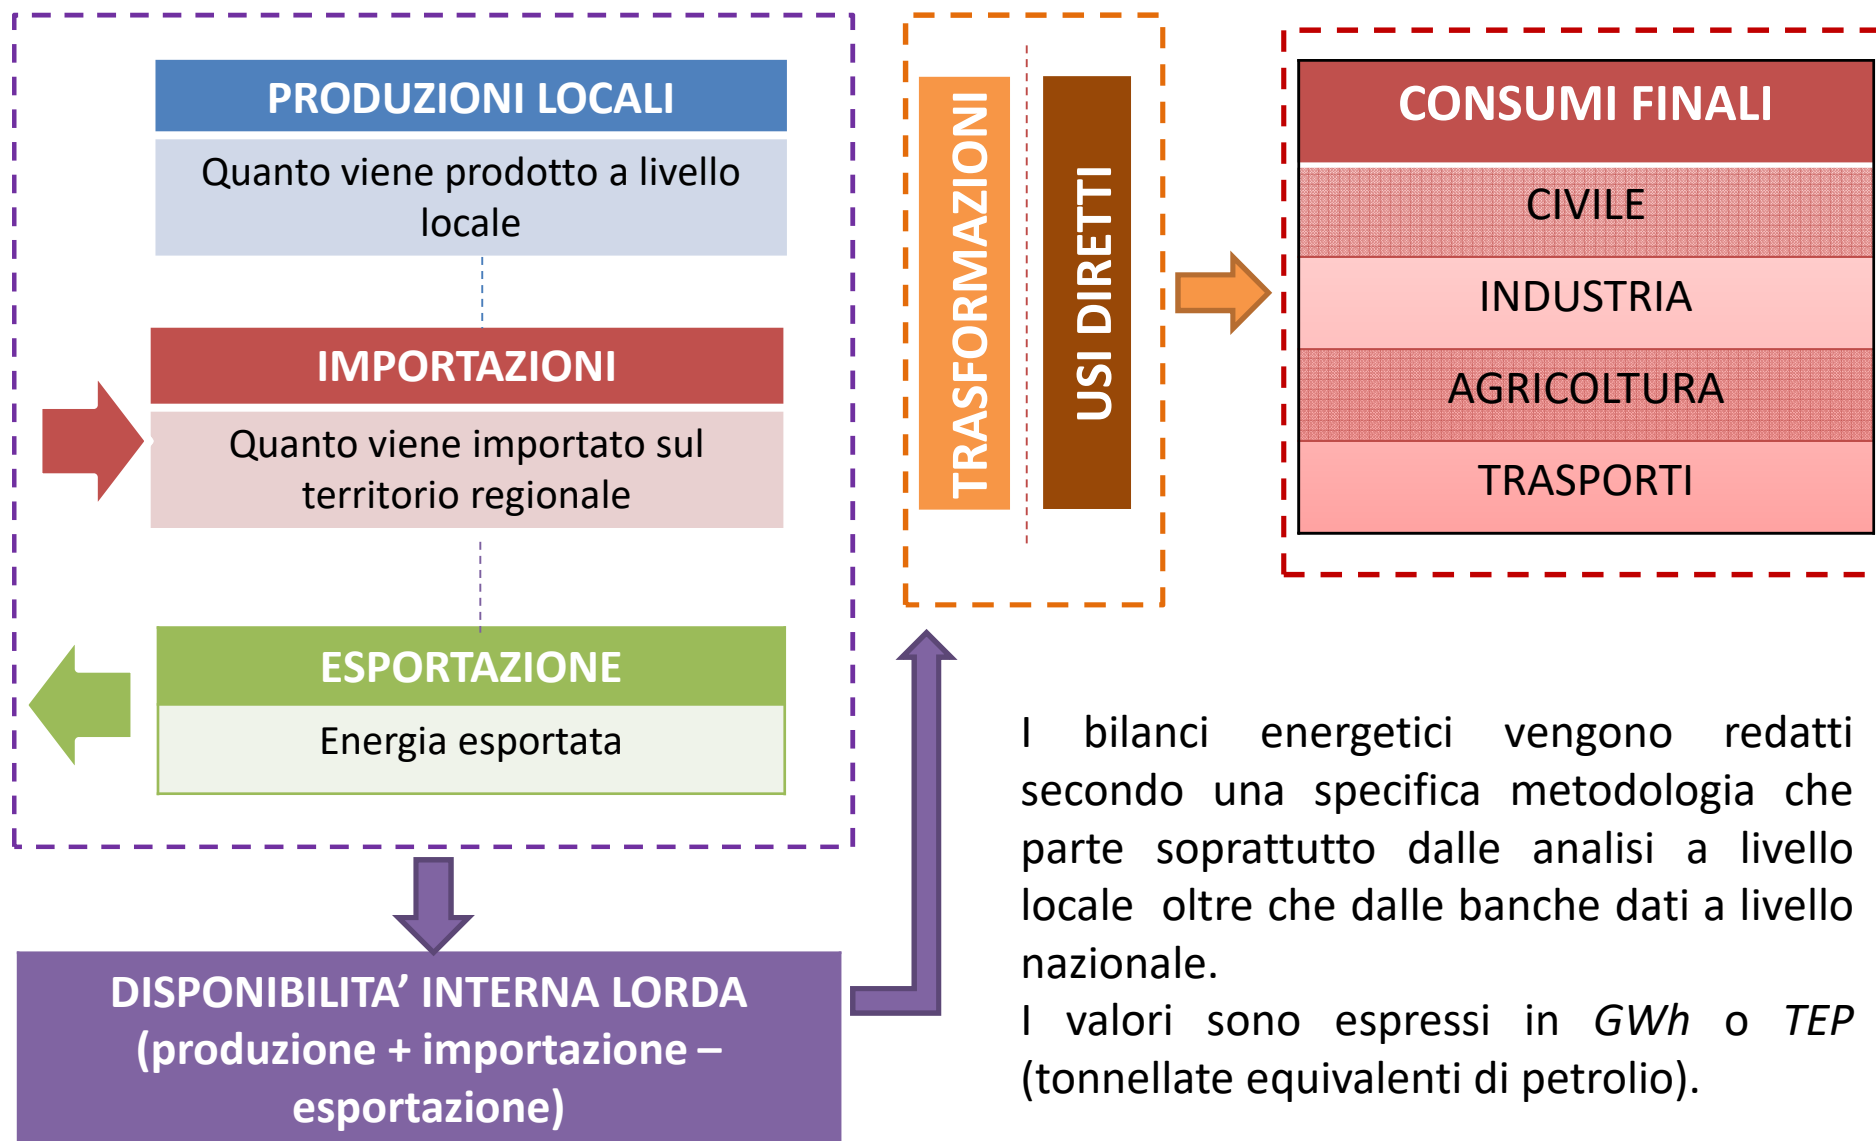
PRODUZIONI LOCALI
Quanto viene prodotto a livello locale

IMPORTAZIONI
Quanto viene importato sul territorio regionale

ESPORTAZIONE
Energia esportata

TRASFORMAZIONI

USI DIRETTI

CONSUMI FINALI
CIVILE
INDUSTRIA
AGRICOLTURA
TRASPORTI

DISPONIBILITA' INTERNA LORDA (produzione + importazione – esportazione)

I bilanci energetici vengono redatti secondo una specifica metodologia che parte soprattutto dalle analisi a livello locale oltre che dalle banche dati a livello nazionale.
I valori sono espressi in *GWh* o *TEP* (tonnellate equivalenti di petrolio).